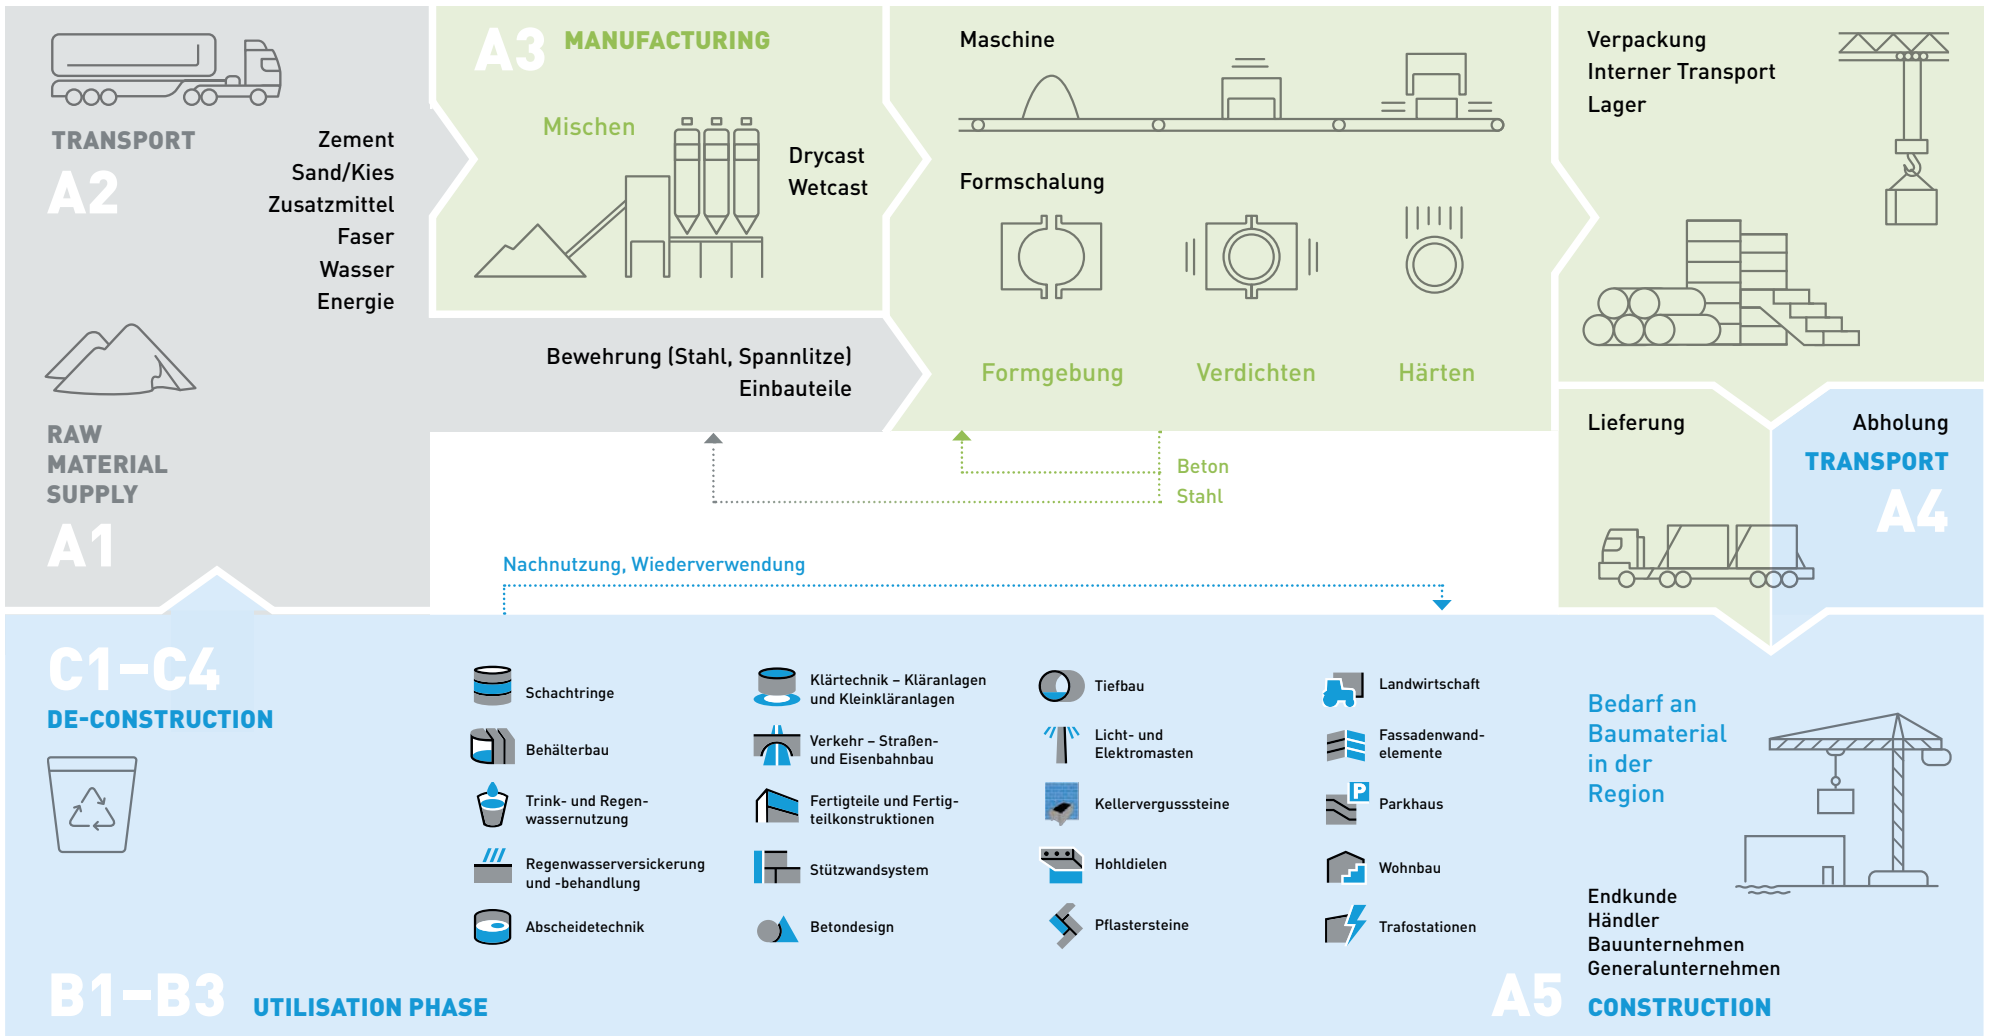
TRANSPORT
A2

Zement
Sand/Kies
Zusatzmittel
Faser
Wasser
Energie

RAW MATERIAL SUPPLY
A1

A3 MANUFACTURING

Mischen

Drycast
Wetcast

Bewehrung (Stahl, Spannlitze)
Einbauteile

Maschine

Formschalung

Formgebung Verdichten Härten

Verpackung
Interner Transport
Lager

Lieferung

Abholung
TRANSPORT
A4

Beton
Stahl

Nachnutzung, Wiederverwendung

C1–C4
DE-CONSTRUCTION

Schachtringe
Behälterbau
Trink- und Regenwassernutzung
Regenwasserversickerung und -behandlung
Abscheidetechnik

Klärtechnik – Kläranlagen und Kleinkläranlagen
Verkehr – Straßen- und Eisenbahnbau
Fertigteile und Fertigteilkonstruktionen
Stützwandsystem
Betondesign

Tiefbau
Licht- und Elektromasten
Kellervergusssteine
Hohldielen
Pflastersteine

Landwirtschaft
Fassadenwandelemente
Parkhaus
Wohnbau
Trafostationen

Bedarf an Baumaterial in der Region

Endkunde
Händler
Bauunternehmen
Generalunternehmen

B1–B3 UTILISATION PHASE

A5 CONSTRUCTION